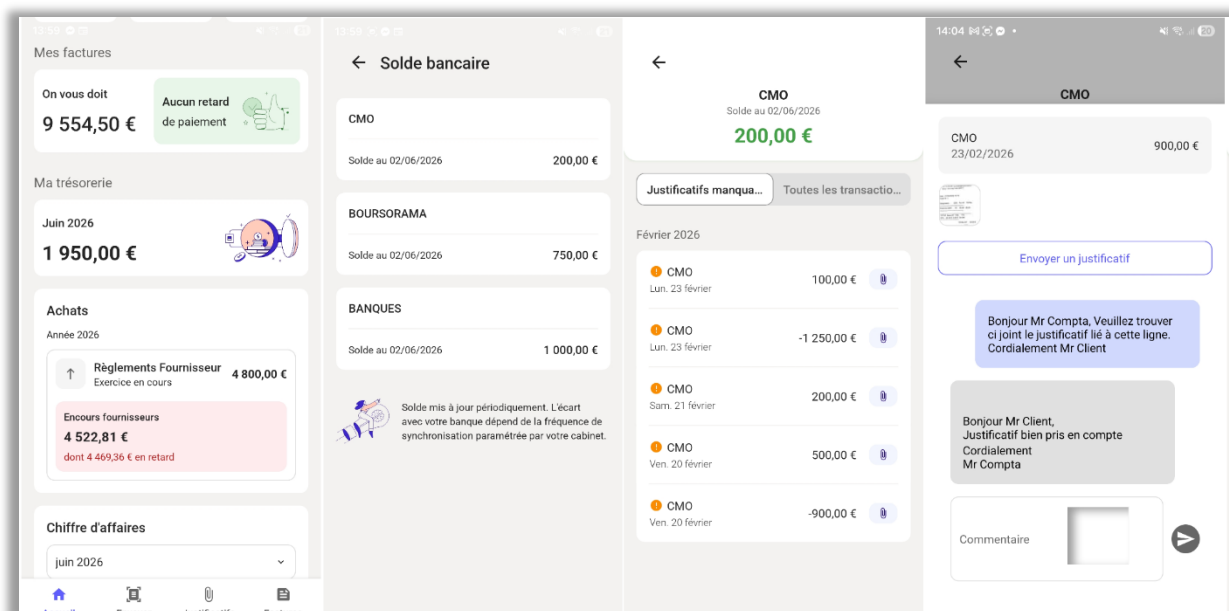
Mes factures

On vous doit
9 554,50 €

Aucun retard de paiement

Ma trésorerie

Juin 2026
1 950,00 €

Achats
Année 2026

Règlements Fournisseur
Exercice en cours
4 800,00 €

Encours fournisseurs
4 522,81 €
dont 4 469,36 € en retard

Chiffre d'affaires
juin 2026

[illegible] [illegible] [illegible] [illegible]

← Solde bancaire

CMO
Solde au 02/06/2026 200,00 €

BOURSORAMA
Solde au 02/06/2026 750,00 €

BANQUES
Solde au 02/06/2026 1 000,00 €

Solde mis à jour périodiquement. L'écart avec votre banque dépend de la fréquence de synchronisation paramétrée par votre cabinet.

←
CMO
Solde au 02/06/2026
200,00 €

Justificatifs manqua... Toutes les transactio...

Février 2026

CMO
Lun. 23 février
100,00 €

CMO
Lun. 23 février
-1 250,00 €

CMO
Sam. 21 février
200,00 €

CMO
Ven. 20 février
500,00 €

CMO
Ven. 20 février
-900,00 €

14:04
←
CMO

CMO
23/02/2026
900,00 €

Envoyer un justificatif

Bonjour Mr Compta, Veuillez trouver ci joint le justificatif lié à cette ligne. Cordialement Mr Client

Bonjour Mr Client,
Justificatif bien pris en compte
Cordialement
Mr Compta

Commentaire